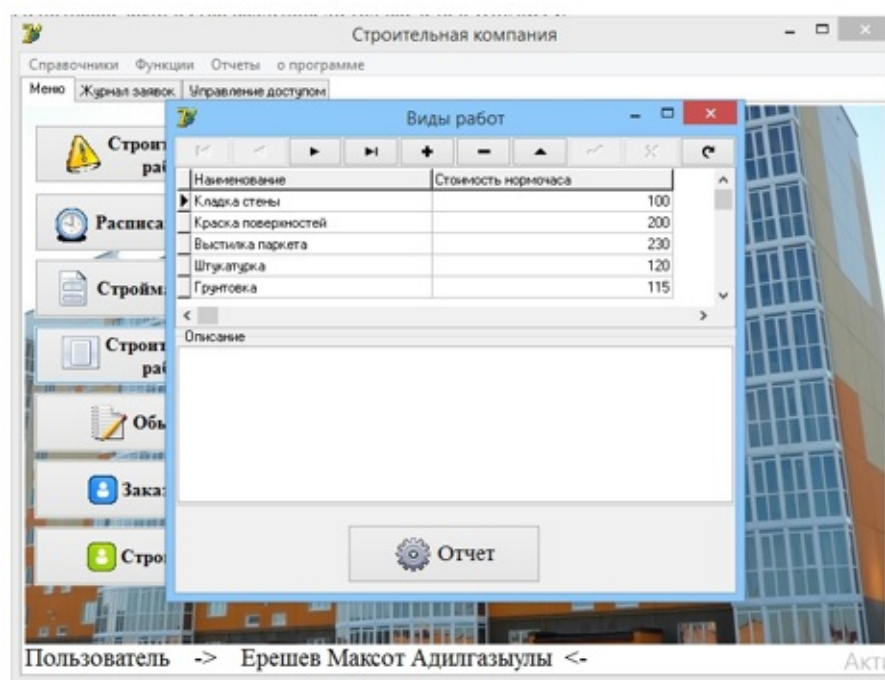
Строительная компания

Справочники Функции Отчеты о программе

Меню | Журнал заявок | Управление доступом

Строит раб

Расписа

Стройм

Строит раб

Об

Зака

Стро

Виды работ

| Наименование | Стоимость нормочаса |
|---|---|
| Кладка стены | 100 |
| Краска поверхностей | 200 |
| Выстилка паркета | 230 |
| Штукатурка | 120 |
| Грунтовка | 115 |

Описание

Отчет

Пользователь -> Ерешев Максот Адилгазыулы <-

Акт